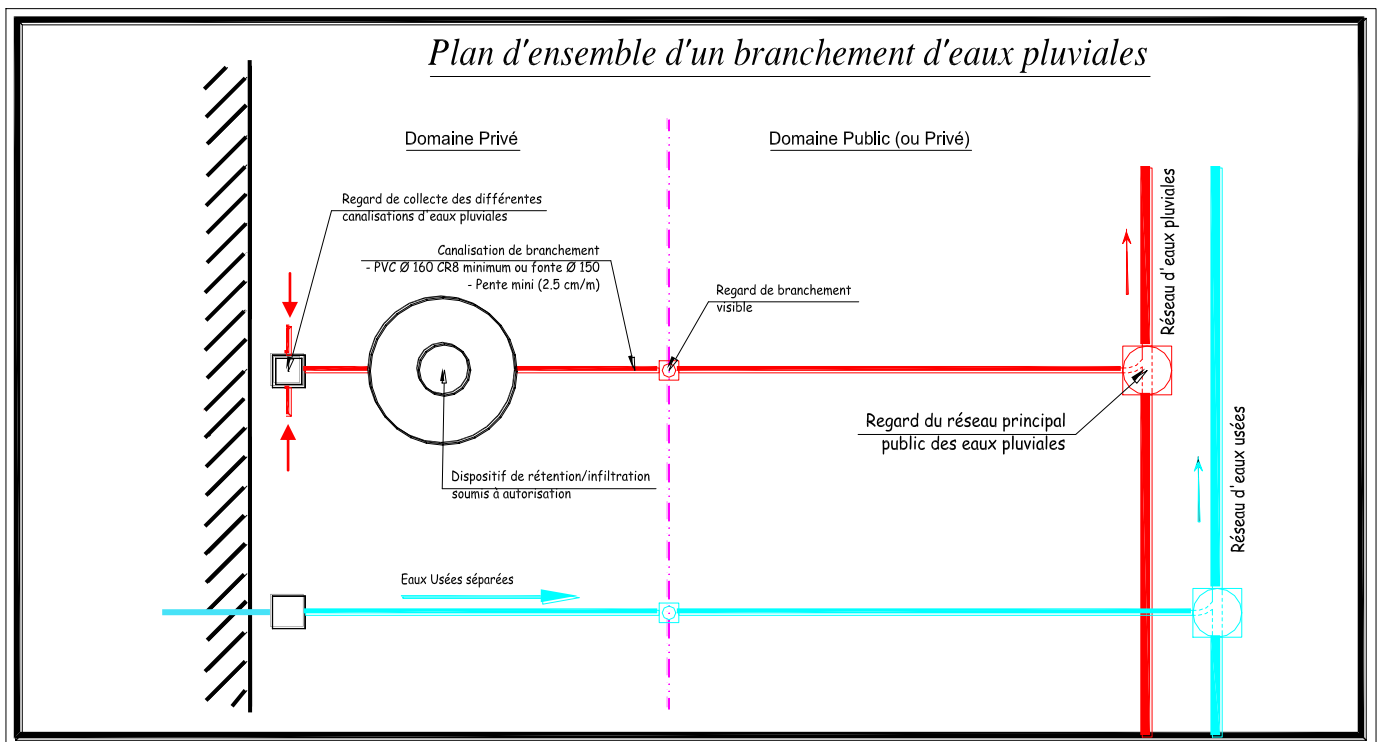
Plan d'ensemble d'un branchement d'eaux pluviales

Domaine Privé

Domaine Public (ou Privé)

Regard de collecte des différentes canalisations d'eaux pluviales

Canalisation de branchement
- PVC Ø 160 CR8 minimum ou fonte Ø 150
- Pente mini (2.5 cm/m)

Regard de branchement visible

Réseau d'eaux pluviales

Regard du réseau principal public des eaux pluviales

Dispositif de rétention/infiltration soumis à autorisation

Réseau d'eaux usées

Eaux Usées séparées